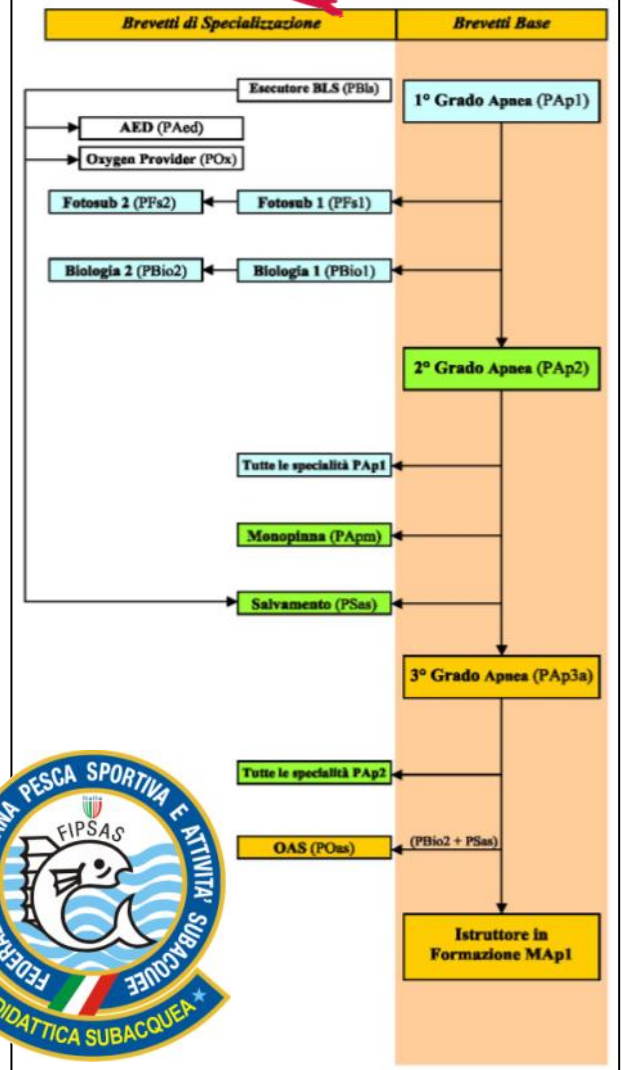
Brevetti di Specializzazione

Brevetti Base

Esecutore BLS (PBls)

1° Grado Apnea (PAp1)

AED (PAed)

Oxygen Provider (POx)

Fotosub 2 (PFs2)

Fotosub 1 (PFs1)

Biologia 2 (PBio2)

Biologia 1 (PBio1)

2° Grado Apnea (PAp2)

Tutte le specialità PAp1

Monopinna (PApm)

Salvamento (PSas)

3° Grado Apnea (PAp3a)

Tutte le specialità PAp2

OAS (POas)

(PBio2 + PSas)

Istruttore in Formazione MAp1

PESCA SPORTIVA E ATTIVITA' SUBACQUEE

Italia

FIPSAS

DIDATTICA SUBACQUEA